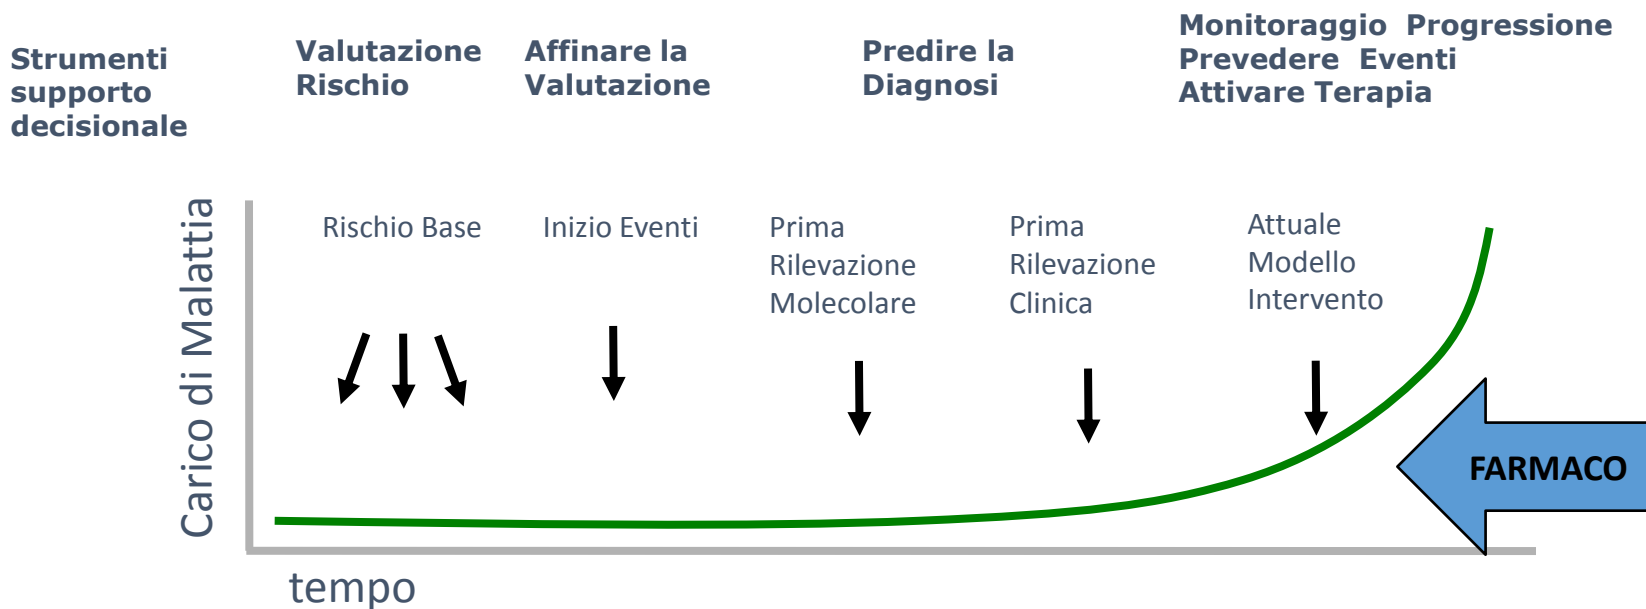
Strumenti supporto decisionale

Valutazione Rischio

Affinare la Valutazione

Predire la Diagnosi

Monitoraggio Progressione
Prevedere Eventi
Attivare Terapia

Carico di Malattia

Rischio Base

Inizio Eventi

Prima Rilevazione Molecolare

Prima Rilevazione Clinica

Attuale Modello Intervento

FARMACO

tempo